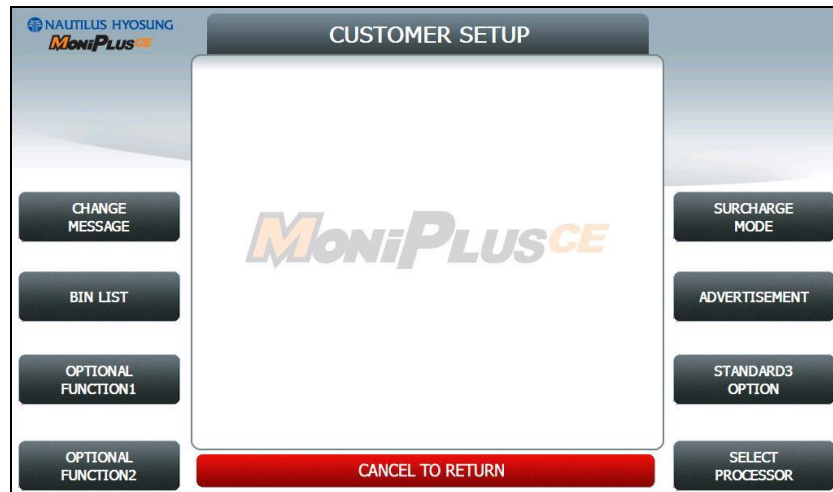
NAUTILUS HYOSUNG
MONIPLUSCE

CUSTOMER SETUP

CHANGE MESSAGE

BIN LIST

OPTIONAL FUNCTION1

OPTIONAL FUNCTION2

MONIPLUSCE

SURCHARGE MODE

ADVERTISEMENT

STANDARD3 OPTION

SELECT PROCESSOR

CANCEL TO RETURN